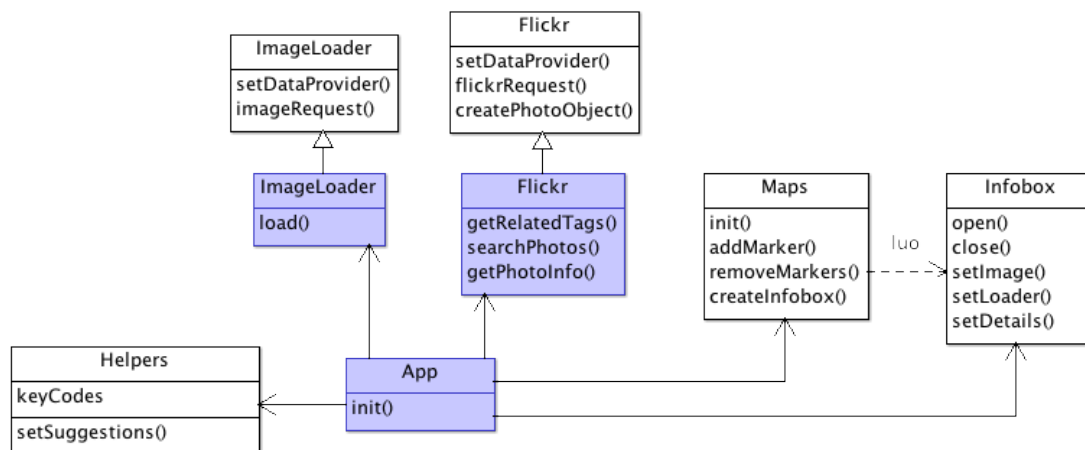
ImageLoader
setDataProvider()
imageRequest()

Flickr
setDataProvider()
flickrRequest()
createPhotoObject()

ImageLoader
load()

Flickr
getRelatedTags()
searchPhotos()
getPhotoInfo()

Maps
init()
addMarker()
removeMarkers()
createInfobox()

luo

Infobox
open()
close()
setImage()
setLoader()
setDetails()

Helpers
keyCodes
setSuggestions()

App
init()